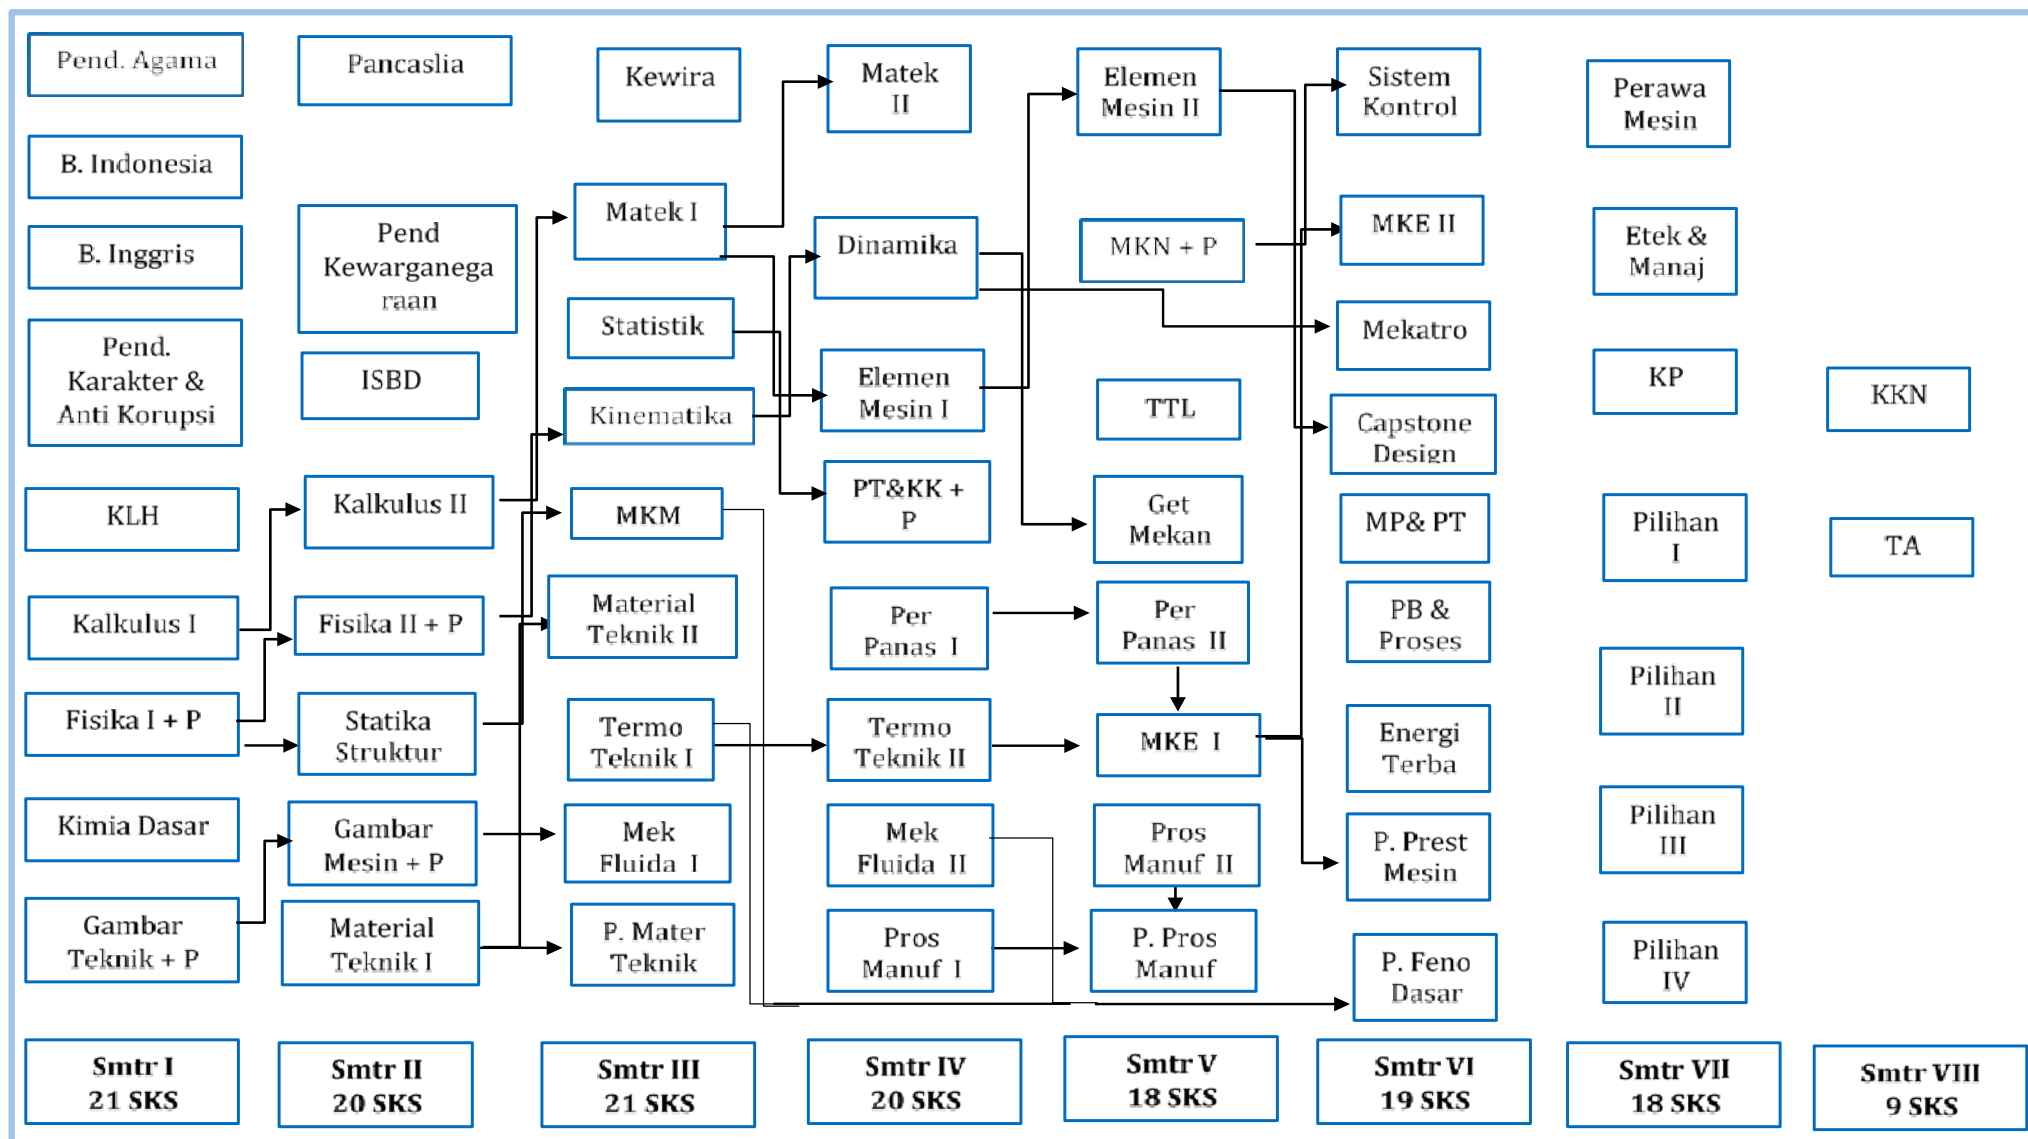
Pend. Agama

B. Indonesia

B. Inggris

Pend. Karakter & Anti Korupsi

KLH

Kalkulus I

Fisika I + P

Kimia Dasar

Gambar Teknik + P

Smtr I 21 SKS

Pancaslia

Pend Kewarganegaraan

ISBD

Kalkulus II

Fisika II + P

Statika Struktur

Gambar Mesin + P

Material Teknik I

Smtr II 20 SKS

Kewira

Matek I

Statistik

Kinematika

MKM

Material Teknik II

Termo Teknik I

Mek Fluida I

P. Mater Teknik

Smtr III 21 SKS

Matek II

Dinamika

Elemen Mesin I

PT&KK + P

Per Panas I

Termo Teknik II

Mek Fluida II

Pros Manuf I

Smtr IV 20 SKS

Elemen Mesin II

MKN + P

TTL

Get Mekan

Per Panas II

MKE I

Pros Manuf II

P. Pros Manuf

Smtr V 18 SKS

Sistem Kontrol

MKE II

Mekatro

Capstone Design

MP& PT

PB & Proses

Energi Terba

P. Prest Mesin

P. Feno Dasar

Smtr VI 19 SKS

Perawa Mesin

Etek & Manaj

KP

Pilihan I

Pilihan II

Pilihan III

Pilihan IV

Smtr VII 18 SKS

KKN

TA

Smtr VIII 9 SKS